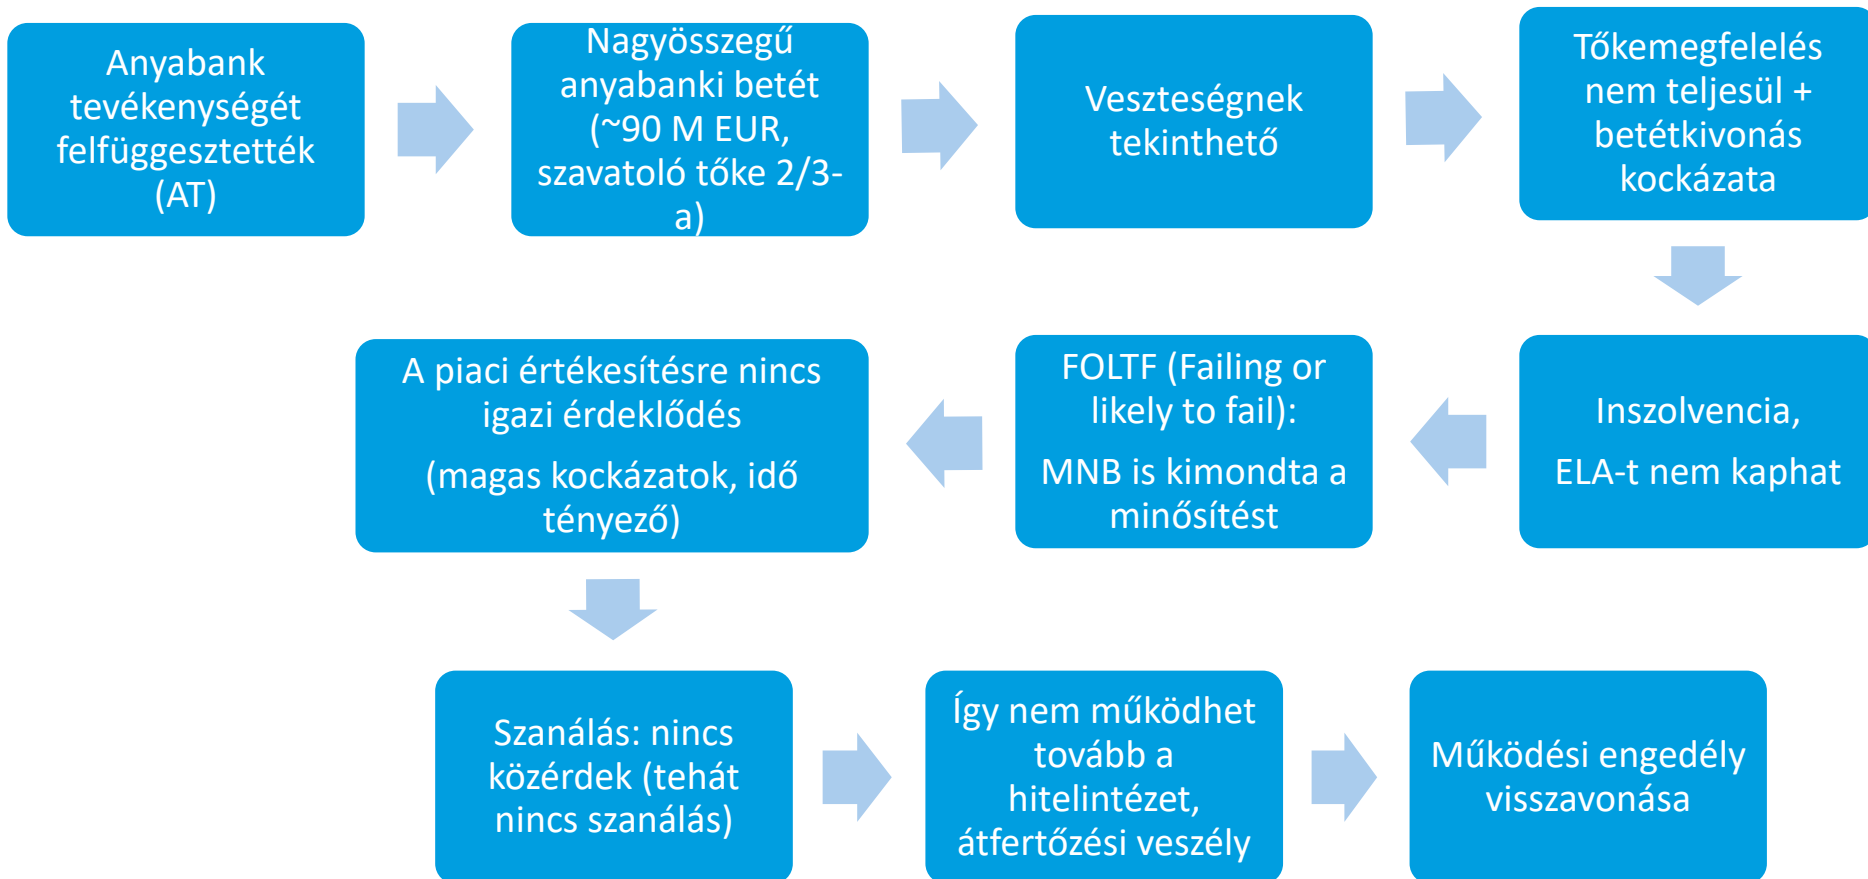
Anyabank tevékenységét felfüggesztették (AT)

Nagyösszegű anyabanki betét (~90 M EUR, szavatoló tőke 2/3-a)

Veszteségnek tekinthető

Tőkemegfelelés nem teljesül + betétkivonás kockázata

Inszolvencia,

ELA-t nem kaphat

FOLTF (Failing or likely to fail):

MNB is kimondta a minősítést

A piaci értékesítésre nincs igazi érdeklődés

(magas kockázatok, idő tényező)

Szanálás: nincs közérdek (tehát nincs szanálás)

Így nem működhet tovább a hitelintézet, átfertőzési veszély

Működési engedély visszavonása